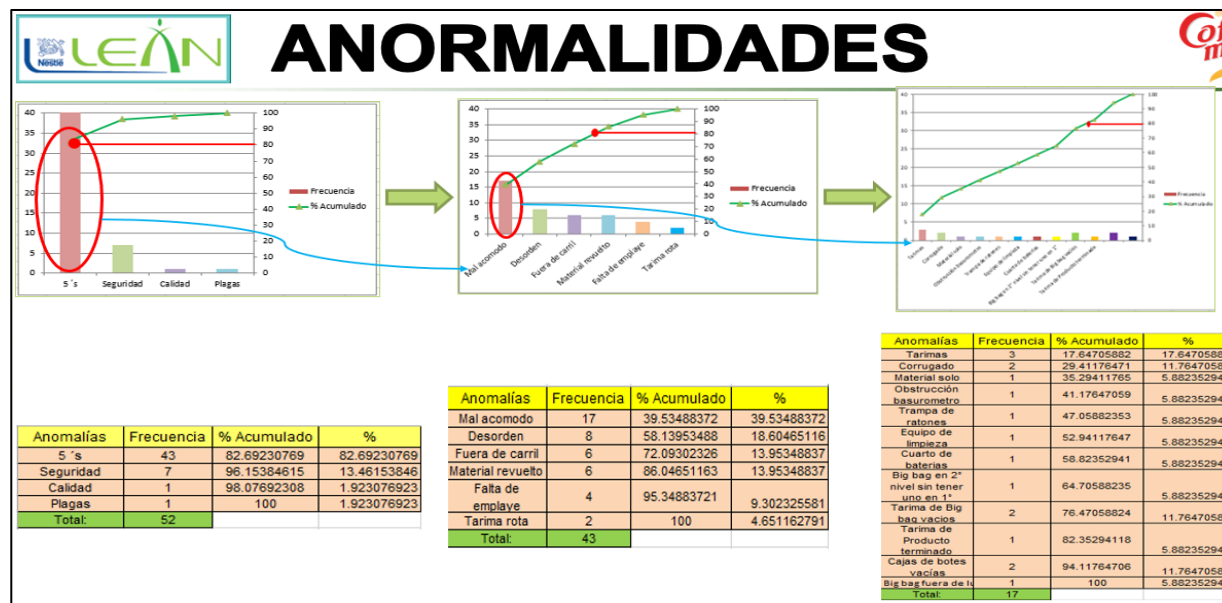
Nestlé LEAN

ANORMALIDADES

Co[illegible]

40 35 30 25 20 15 10 5 0
100 90 80 70 60 50 40 30 20 10 0
5´s Seguridad Calidad Plagas
Frecuencia
% Acumulado

40 35 30 25 20 15 10 5 0
100 90 80 70 60 50 40 30 20 10 0
Mal acomodo Desorden Fuera de carril Material revuelto Falta de emplaye Tarima rota
Frecuencia
% Acumulado

40 35 30 25 20 15 10 5 0
100 90 80 70 60 50 40 30 20 10 0
Tarimas Corrugado Material solo Obstrucción basurometro Trampa de ratones Equipo de limpieza Cuarto de baterias Big bag en 2° nivel sin tener uno en 1° Tarima de Big bag vacios Tarima de Producto terminado
Frecuencia
% Acumulado

| Anomalías | Frecuencia | % Acumulado | % |
|---|---|---|---|
| 5´s | 43 | 82.69230769 | 82.69230769 |
| Seguridad | 7 | 96.15384615 | 13.46153846 |
| Calidad | 1 | 98.07692308 | 1.923076923 |
| Plagas | 1 | 100 | 1.923076923 |
| Total: | 52 | | |

| Anomalías | Frecuencia | % Acumulado | % |
|---|---|---|---|
| Mal acomodo | 17 | 39.53488372 | 39.53488372 |
| Desorden | 8 | 58.13953488 | 18.60465116 |
| Fuera de carril | 6 | 72.09302326 | 13.95348837 |
| Material revuelto | 6 | 86.04651163 | 13.95348837 |
| Falta de emplaye | 4 | 95.34883721 | 9.302325581 |
| Tarima rota | 2 | 100 | 4.651162791 |
| Total: | 43 | | |

| Anomalías | Frecuencia | % Acumulado | % |
|---|---|---|---|
| Tarimas | 3 | 17.64705882 | 17.6470588 |
| Corrugado | 2 | 29.41176471 | 11.7647058 |
| Material solo | 1 | 35.29411765 | 5.88235294 |
| Obstrucción basurometro | 1 | 41.17647059 | 5.88235294 |
| Trampa de ratones | 1 | 47.05882353 | 5.88235294 |
| Equipo de limpieza | 1 | 52.94117647 | 5.88235294 |
| Cuarto de baterias | 1 | 58.82352941 | 5.88235294 |
| Big bag en 2° nivel sin tener uno en 1° | 1 | 64.70588235 | 5.88235294 |
| Tarima de Big bag vacios | 2 | 76.47058824 | 11.7647058 |
| Tarima de Producto terminado | 1 | 82.35294118 | 5.88235294 |
| Cajas de botes vacías | 2 | 94.11764706 | 11.7647058 |
| Big bag fuera de l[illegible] | 1 | 100 | 5.88235294 |
| Total: | 17 | | |